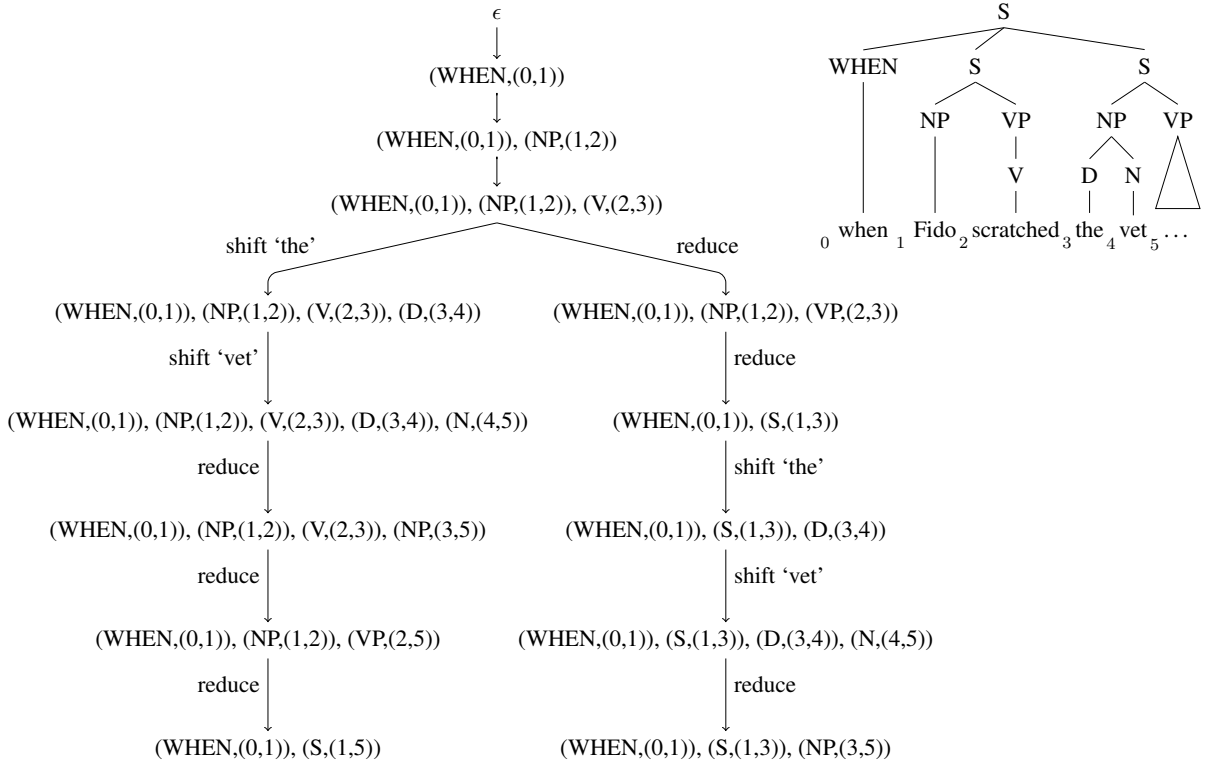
$\epsilon$

(WHEN,(0,1))

(WHEN,(0,1)), (NP,(1,2))

(WHEN,(0,1)), (NP,(1,2)), (V,(2,3))

shift 'the'

(WHEN,(0,1)), (NP,(1,2)), (V,(2,3)), (D,(3,4))

shift 'vet'

(WHEN,(0,1)), (NP,(1,2)), (V,(2,3)), (D,(3,4)), (N,(4,5))

reduce

(WHEN,(0,1)), (NP,(1,2)), (V,(2,3)), (NP,(3,5))

reduce

(WHEN,(0,1)), (NP,(1,2)), (VP,(2,5))

reduce

(WHEN,(0,1)), (S,(1,5))

reduce

(WHEN,(0,1)), (NP,(1,2)), (VP,(2,3))

reduce

(WHEN,(0,1)), (S,(1,3))

shift 'the'

(WHEN,(0,1)), (S,(1,3)), (D,(3,4))

shift 'vet'

(WHEN,(0,1)), (S,(1,3)), (D,(3,4)), (N,(4,5))

reduce

(WHEN,(0,1)), (S,(1,3)), (NP,(3,5))

S

WHEN S S

NP VP NP VP

V D N

$_0$ when $_1$ Fido $_2$ scratched $_3$ the $_4$ vet $_5$ ...